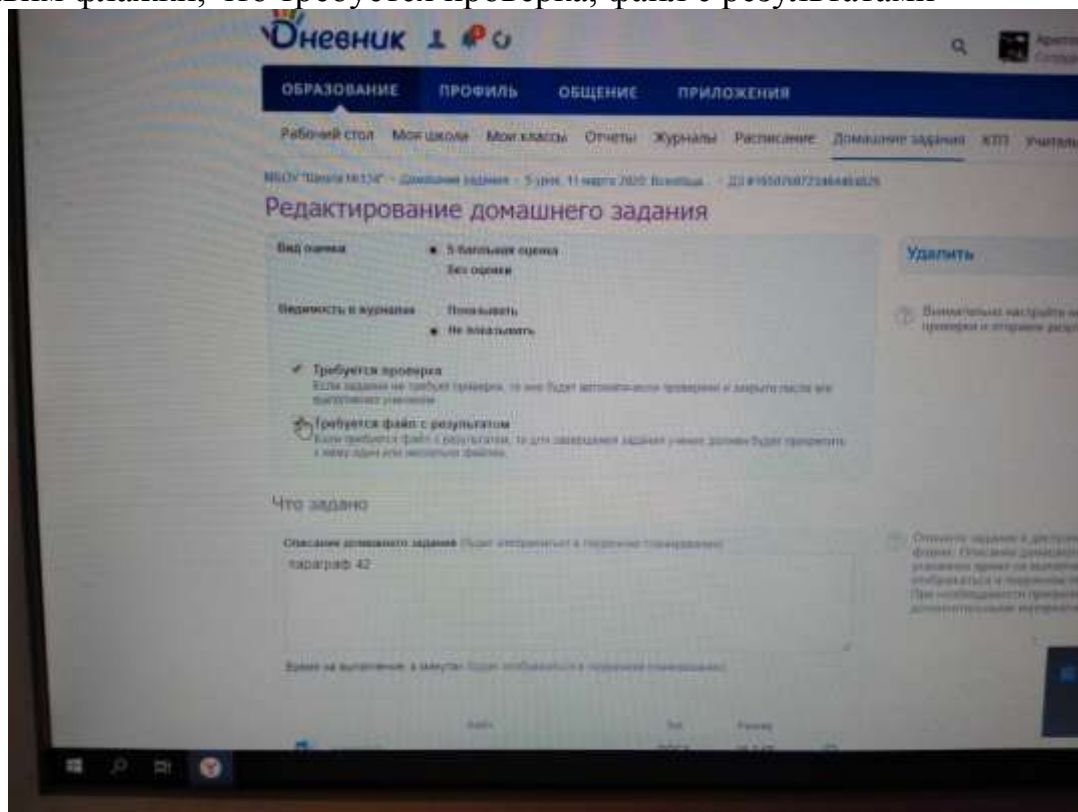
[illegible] флажки, что требуется проверка, файл с результатами

Дневник

ОБРАЗОВАНИЕ ПРОФИЛЬ ОБЩЕНИЕ ПРИЛОЖЕНИЯ

Рабочий стол Мои школы Мои классы Отчеты Журналы Расписание Домашние задания КТП Учител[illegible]

МБОУ "Школа №134" - Домашние задания - 5 урок, 11 марта 2020 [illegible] - ДЗ #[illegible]

Редактирование домашнего задания

Вид оценки • 5-балльная оценка
Без оценки

Видимость в журналах Показывать
• Не показывать

✔ Требуется проверка
Если задание не требует проверки, то оно будет автоматически проверено и закрыто после его выполнения учеником

Требуется файл с результатом
Если требуется файл с результатом, то для завершения задания ученик должен будет прикрепить к нему один или несколько файлов.

Удалить

Внимательно настройте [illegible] проверки и отправки результ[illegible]

Что задано

Описание домашнего задания (будет отображаться в поурочном планировании)
параграф 42

Время на выполнение, в минутах (будет отображаться в поурочном планировании)

Файл Тип Размер
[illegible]